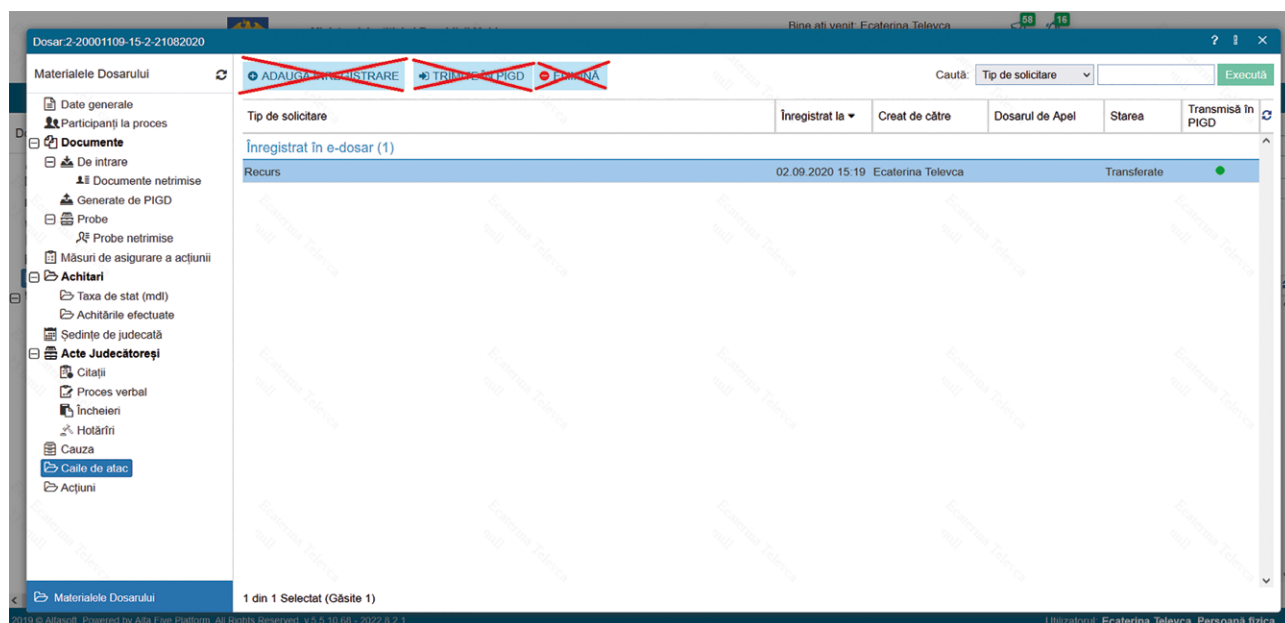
Bine ați venit: Ecaterina Televca 58 16

Dosar:2-20001109-15-2-21082020

? ⇕ ✕

Materialele Dosarului

Date generale
Participanți la proces
Documente
De intrare
Documente netrimise
Generate de PIGD
Probe
Probe netrimise
Măsuri de asigurare a acțiunii
Achitari
Taxa de stat (mdl)
Achitările efectuate
Ședințe de judecată
Acte Judecătorești
Citații
Proces verbal
Încheieri
Hotărîri
Cauza
Caile de atac
Acțiuni

ADAUGĂ ÎNREGISTRARE TRIMITE ÎN PIGD ELIMINĂ

Caută: Tip de solicitare Execută

| Tip de solicitare | Înregistrat la | Creat de către | Dosarul de Apel | Starea | Transmisă în PIGD |
|---|---|---|---|---|---|
| Înregistrat în e-dosar (1) | | | | | |
| Recurs | 02.09.2020 15:19 | Ecaterina Televca | | Transferate | ● |

Materialele Dosarului

1 din 1 Selectat (Găsite 1)

2019 © Alfasoft. Powered by Alfa Five Platform. All Rights Reserved. v.5.5.10.68 - 2022.8.2.1

Utilizatorul: Ecaterina Televca, Persoană fizica